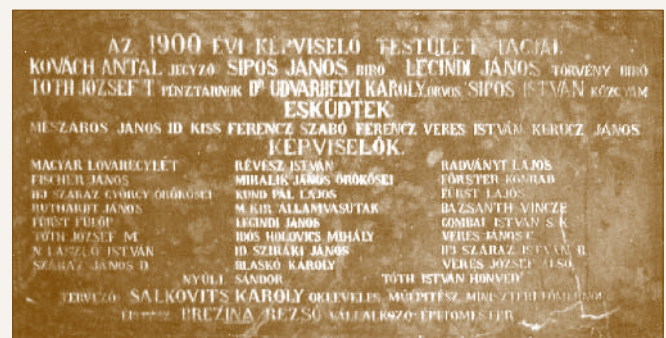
AZ 1900 ÉVI KÉPVISELŐ TESTÜLET TAGJAI.
KOVÁCH ANTAL JEGYZŐ SIPOS JÁNOS BÍRÓ LECINDI JÁNOS TÖRVÉNY BÍRÓ
TÓTH JÓZSEF T. PÉNZTÁRNOK Dr UDVARHELYI KÁROLY ORVOS SIPOS ISTVÁN KÖZGYÁM
ESKÜDTEK
MÉSZÁROS JÁNOS ID KISS FERENCZ SZABÓ FERENCZ VERES ISTVÁN KURUCZ JÁNOS
KÉPVISELŐK.

| | | |
|---|---|---|
| MAGYAR LOVARECYLET | RÉVÉSZ ISTVÁN | RADVÁNYI LAJOS |
| FISCHER JÁNOS | MIHALIK JÁNOS ÖRÖKÖSEI | FÖRSTER KONRAD |
| ID SZARAZ GYÖRGY ÖRÖKÖSEI | KUND PÁL LAJOS | FÜRST LAJOS |
| RUTHARDT JÁNOS | M. KIR ÁLLAMVASUTAK | BAZSANTH VINCZE |
| FÜRST FÜLÖP | LECINDI JÁNOS | GOMBAI ISTVÁN S.K. |
| TÓTH JÓZSEF M. | IDŐS HOLOVICS MIHÁLY | VERES JÁNOS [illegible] |
| N. LÁSZLÓ ISTVÁN | ID SZIRÁKI JÁNOS | ID SZARAZ ISTVÁN B |
| SZARAZ JÁNOS D. | BLASKÓ KÁROLY | VERES JÓZSEF ALSÓ |

NYÚLI SÁNDOR TÓTH ISTVÁN HONVÉD
TERVEZŐ SALKOVITS KÁROLY OKLEVELES MŰÉPÍTÉSZ MINISZTERI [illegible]
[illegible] BREZINA REZSŐ VÁLLALKOZÓ ÉPÍTŐMESTER